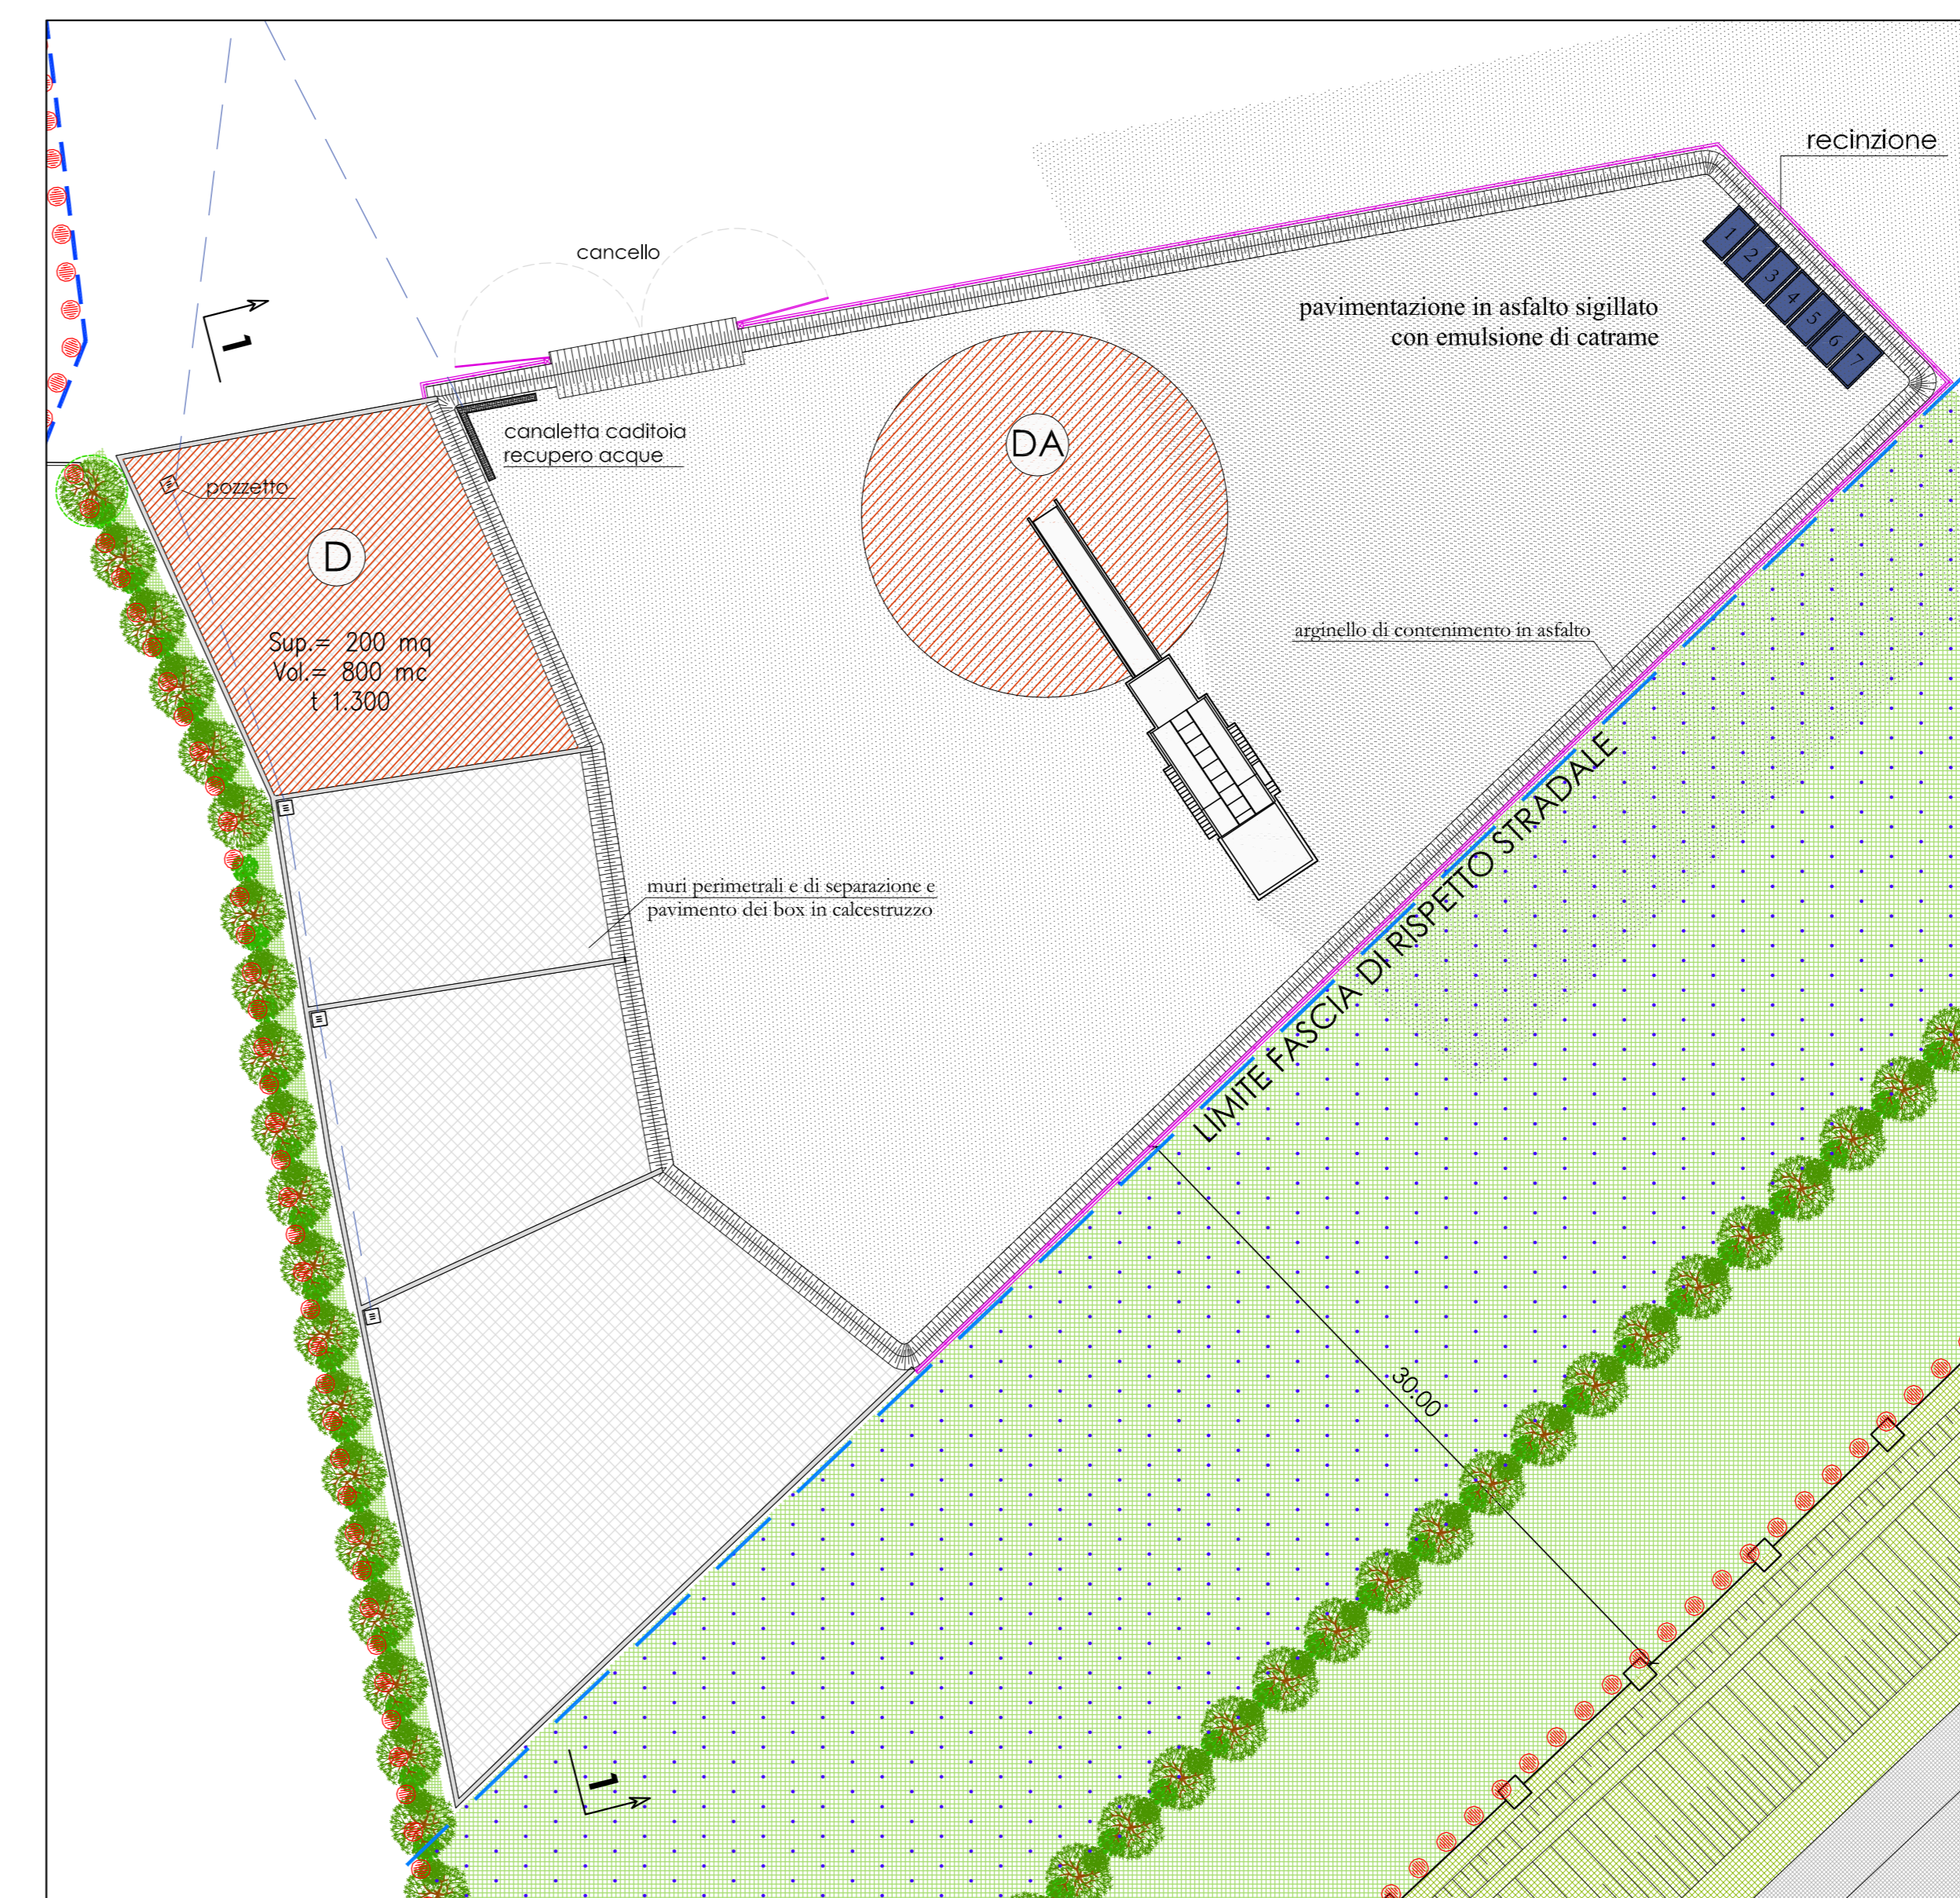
recinzione

cancello

1

pavimentazione in asfalto sigillato con emulsione di catrame

1 2 3 4 5 6 7

canaletta caditoia recupero acque

pozzetto

DA

D

Sup.= 200 mq
Vol.= 800 mc
t 1.300

arginello di contenimento in asfalto

muri perimetrali e di separazione e pavimento dei box in calcestruzzo

LIMITE FASCIA DI RISPETTO STRADALE

30.00

1